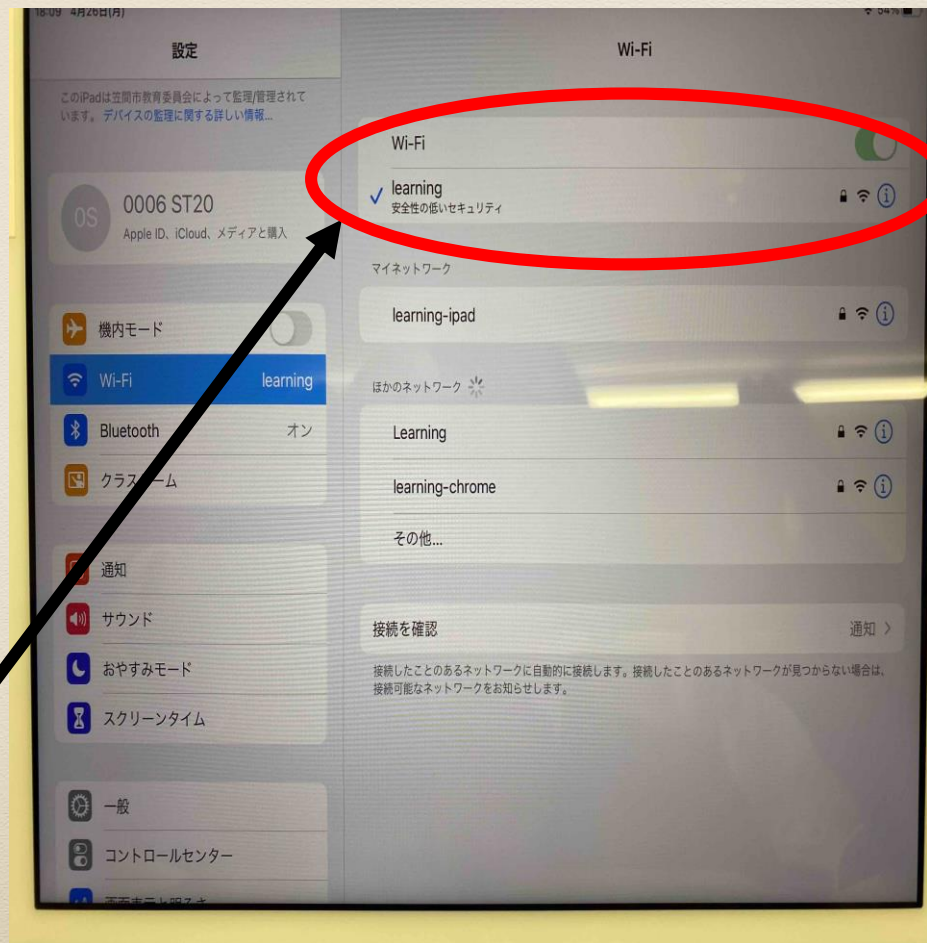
18:09 4月26日(月)

設定

このiPadは笠間市教育委員会によって監理/管理されています。デバイスの監理に関する詳しい情報...

OS
0006 ST20
Apple ID、iCloud、メディアと購入

機内モード
Wi-Fi learning
Bluetooth オン
クラス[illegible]ーム

通知
サウンド
おやすみモード
スクリーンタイム

一般
コントロールセンター
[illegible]

Wi-Fi

Wi-Fi
learning
安全性の低いセキュリティ

マイネットワーク
learning-ipad

ほかのネットワーク
Learning
learning-chrome
その他...

接続を確認 通知 >
接続したことのあるネットワークに自動的に接続します。接続したことのあるネットワークが見つからない場合は、接続可能なネットワークをお知らせします。